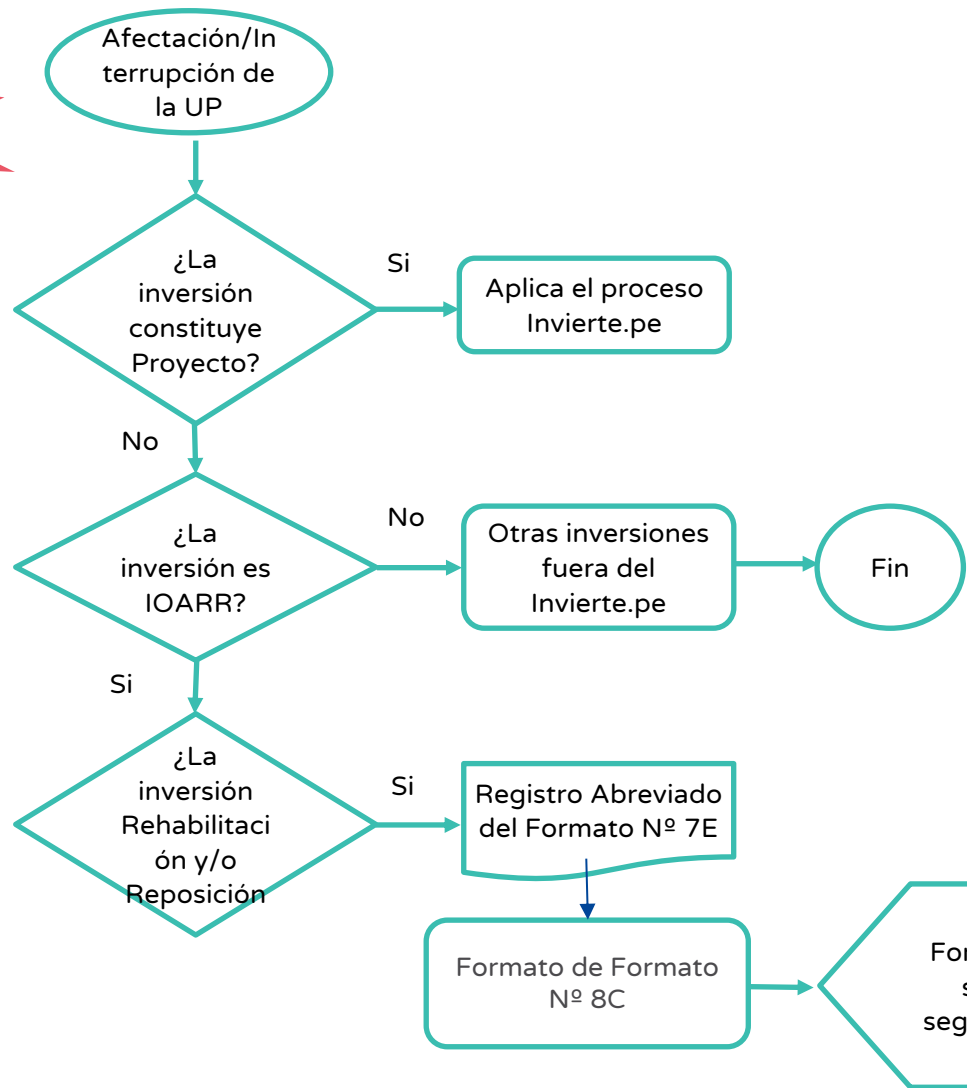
Afectación/Interrupción de la UP

¿La inversión constituye Proyecto?

Si

Aplica el proceso Invierte.pe

No

¿La inversión es IOARR?

No

Otras inversiones fuera del Invierte.pe

Fin

Si

¿La inversión Rehabilitación y/o Reposición

Si

Registro Abreviado del Formato Nº 7E

Formato de Formato Nº 8C

For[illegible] s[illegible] seg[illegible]